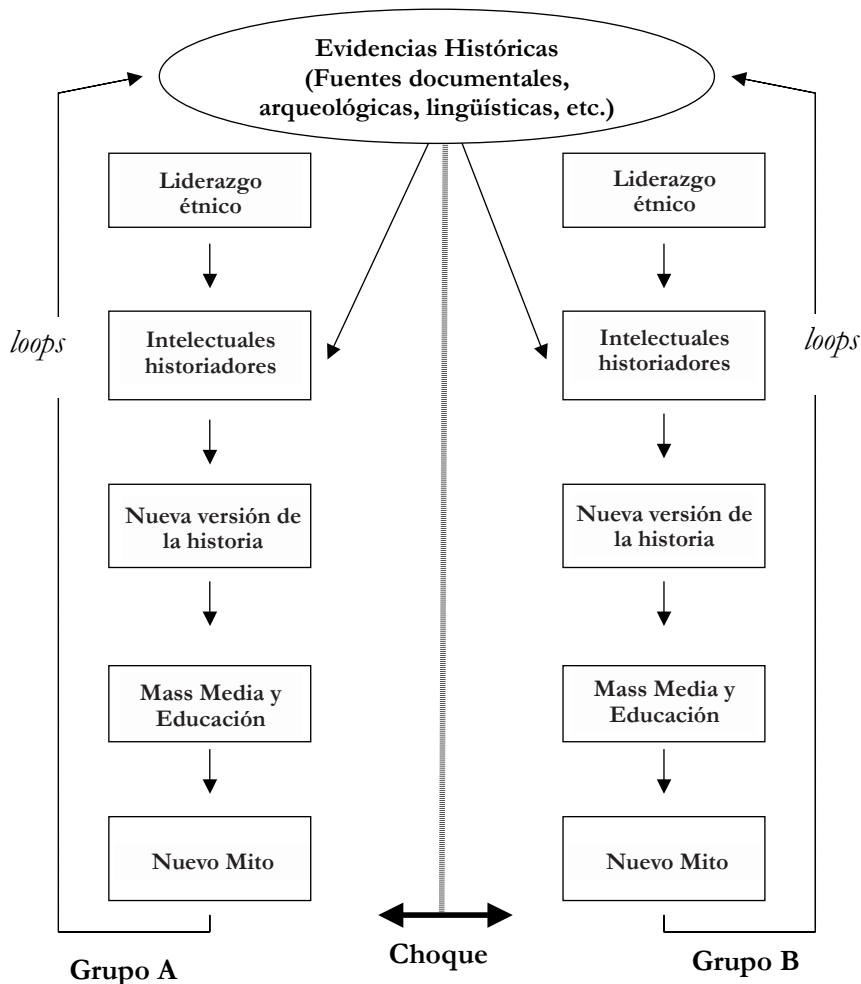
Evidencias Históricas (Fuentes documentales, arqueológicas, lingüísticas, etc.)

Liderazgo étnico

Intelectuales historiadores

Nueva versión de la historia

Mass Media y Educación

Nuevo Mito

loops

Grupo A

Liderazgo étnico

Intelectuales historiadores

Nueva versión de la historia

Mass Media y Educación

Nuevo Mito

loops

Grupo B

Choque